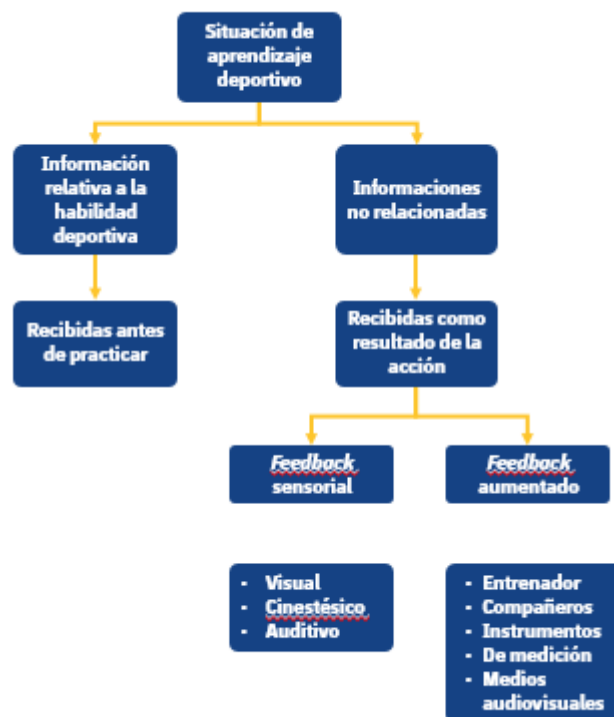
Situación de aprendizaje deportivo

Información relativa a la habilidad deportiva

Informaciones no relacionadas

Recibidas antes de practicar

Recibidas como resultado de la acción

Feedback sensorial

Feedback aumentado

- Visual
- Cinestésico
- Auditivo

- Entrenador
- Compañeros
- Instrumentos
- De medición
- Medios audiovisuales